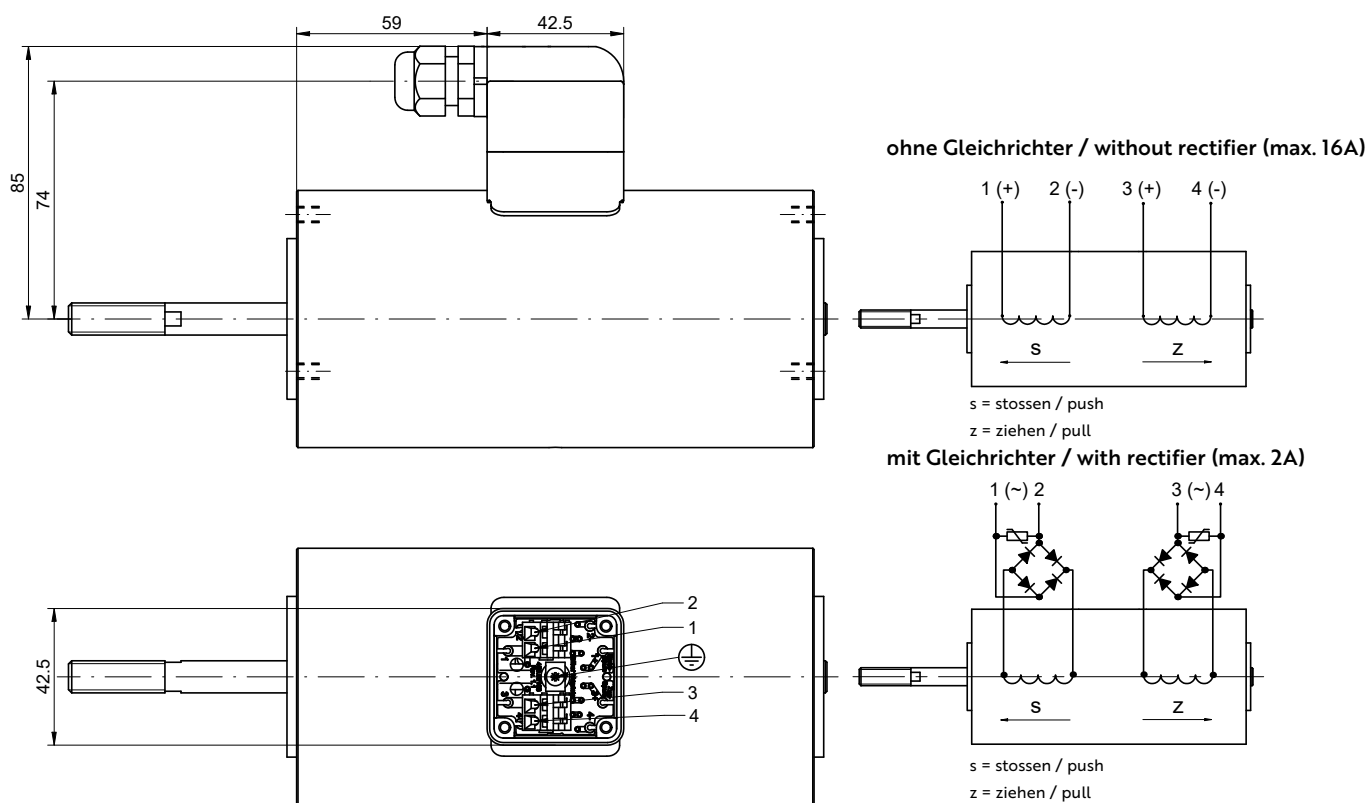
59
42.5
85
74
ohne Gleichrichter / without rectifier (max. 16A)
1 (+) 2 (-) 3 (+) 4 (-)
s
z
s = stossen / push
z = ziehen / pull
mit Gleichrichter / with rectifier (max. 2A)
1 (~) 2
3 (~) 4
42.5
2
1
3
4
s
z
s = stossen / push
z = ziehen / pull